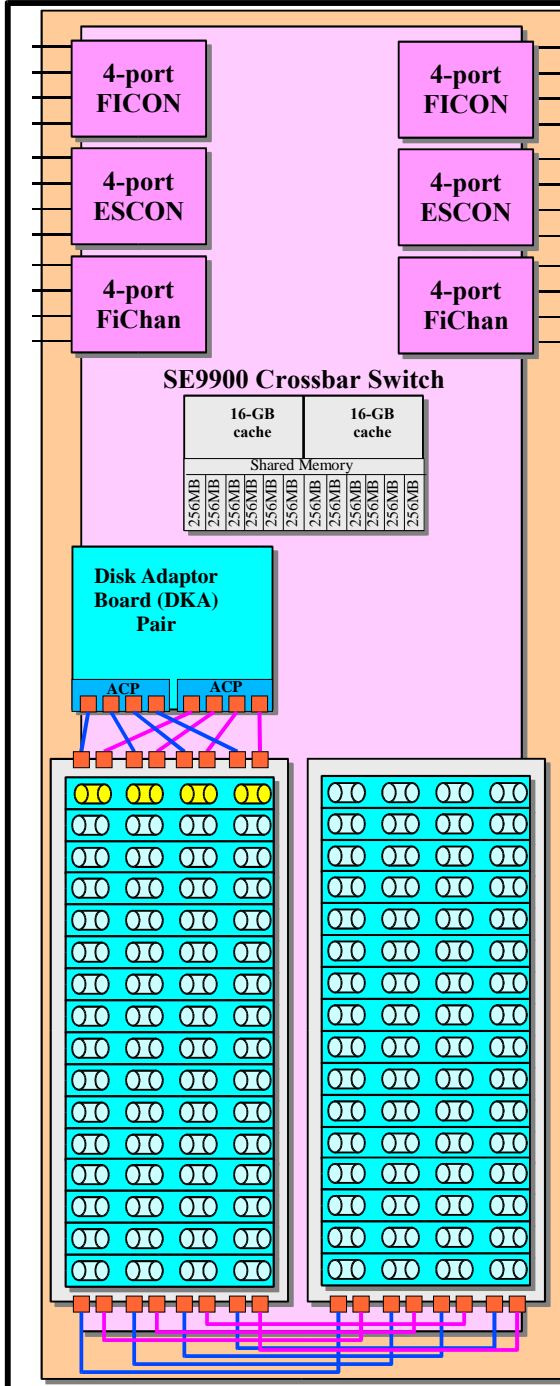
4-port FICON

4-port FICON

4-port ESCON

4-port ESCON

4-port FiChan

4-port FiChan

SE9900 Crossbar Switch

16-GB cache

16-GB cache

Shared Memory

256MB 256MB 256MB 256MB 256MB 256MB 256MB 256MB 256MB 256MB 256MB 256MB

Disk Adaptor Board (DKA) Pair

ACP

ACP